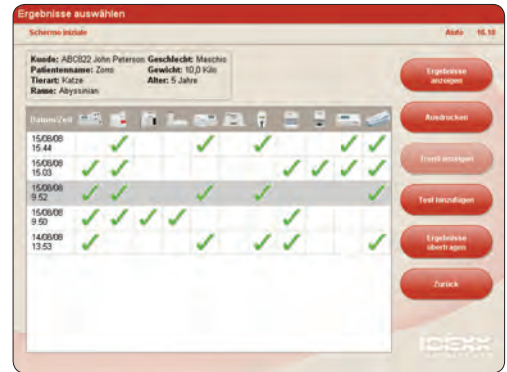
Ergebnisse auswählen

Schermo iniziale

Aiuto 16.10

Kunde: ABC822 John Peterson
Patientenname: Zorro
Tierart: Katze
Rasse: Abyssinian

Geschlecht: Maschio
Gewicht: 10,0 Kilo
Alter: 5 Jahre

| Datum/Zeit | | | | | | | | | | | |
|---|---|---|---|---|---|---|---|---|---|---|---|
| 15/08/08 15:44 | | ✓ | | | ✓ | | ✓ | | | ✓ | ✓ |
| 15/08/08 15:03 | ✓ | ✓ | | | | | | ✓ | ✓ | ✓ | ✓ |
| 15/08/08 9:52 | ✓ | ✓ | | | ✓ | | ✓ | | | | ✓ |
| 15/08/08 9:50 | ✓ | ✓ | ✓ | ✓ | | | | ✓ | | | |
| 14/08/08 13:53 | ✓ | | | | ✓ | | ✓ | ✓ | | | ✓ |

Ergebnisse anzeigen

Ausdrucken

Trend anzeigen

Test hinzufügen

Ergebnisse übertragen

Zurück

IDEXX